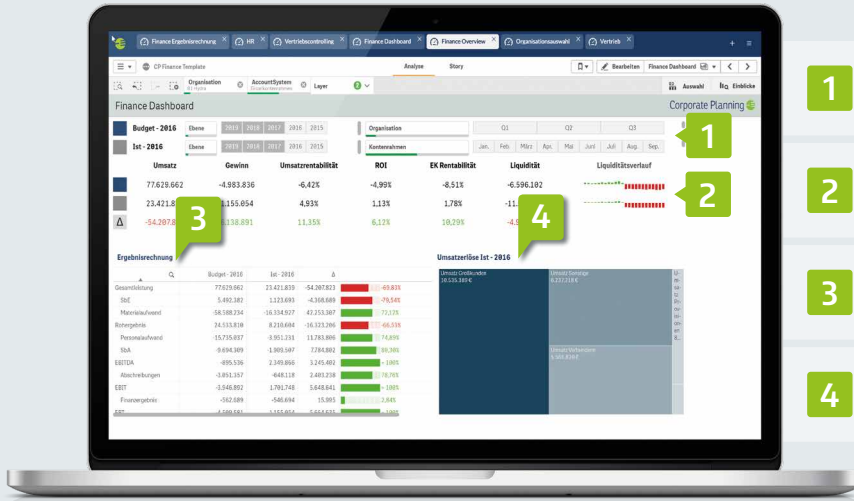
Finance Ergebnisrechnung × HR × Vertriebscontrolling × Finance Dashboard × Finance Overview × Organisationsauswahl × Vertrieb ×

CP Finance Template

Analyse Story

Bearbeiten Finance Dashboard

Organisation AccountSystem Layer

Auswahl Einblicke

Finance Dashboard

Corporate Planning

Budget - 2016 Ebene 2019 2018 2017 2016 2015

Ist - 2016 Ebene 2019 2018 2017 2016 2015

Organisation

Kontenrahmen

Q1 Q2 Q3

Jan. Feb. März Apr. Mai Juni Juli Aug. Sep.

1

| | Umsatz | Gewinn | Umsatzrentabilität | ROI | EK Rentabilität | Liquidität | Liquiditätsverlauf |
|---|---|---|---|---|---|---|---|
| | 77.629.662 | -4.983.836 | -6,42% | -4,99% | -8,51% | -6.596.102 | |
| | 23.421.8 | 1.155.054 | 4,93% | 1,13% | 1,78% | -11. | |
| Δ | -54.207.8 | 6.138.891 | 11,35% | 6,12% | 10,29% | -4.9 | |

2

3

4

Ergebnisrechnung

| | Budget - 2016 | Ist - 2016 | Δ | |
|---|---|---|---|---|
| Gesamtleistung | 77.629.662 | 23.421.839 | -54.207.823 | -69,83% |
| SbE | 5.492.182 | 1.123.693 | -4.368.609 | -79,54% |
| Materialaufwand | -58.588.234 | -16.334.927 | 42.253.307 | 72,12% |
| Rohergebnis | 24.533.810 | 8.210.684 | -16.323.266 | -66,53% |
| Personalaufwand | -15.735.037 | -3.951.231 | 11.783.806 | 74,89% |
| SbA | -9.694.389 | -1.909.587 | 7.784.802 | 80,30% |
| EBITDA | -895.536 | 2.349.866 | 3.245.402 | > 100% |
| Abschreibungen | -3.051.357 | -648.118 | 2.403.238 | 78,76% |
| EBIT | -3.946.892 | 1.701.748 | 5.648.641 | > 100% |
| Finanzergebnis | -562.689 | -546.694 | 15.995 | 2,84% |
| EBT | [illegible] | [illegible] | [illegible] | > 100% |

Umsatzerlöse Ist - 2016

Umsatz Großkunden 10.535.385 €

Umsatz Sonstige 6.217.218 €

Umsatz Verbundene 5.568.936 €

1

2

3

4